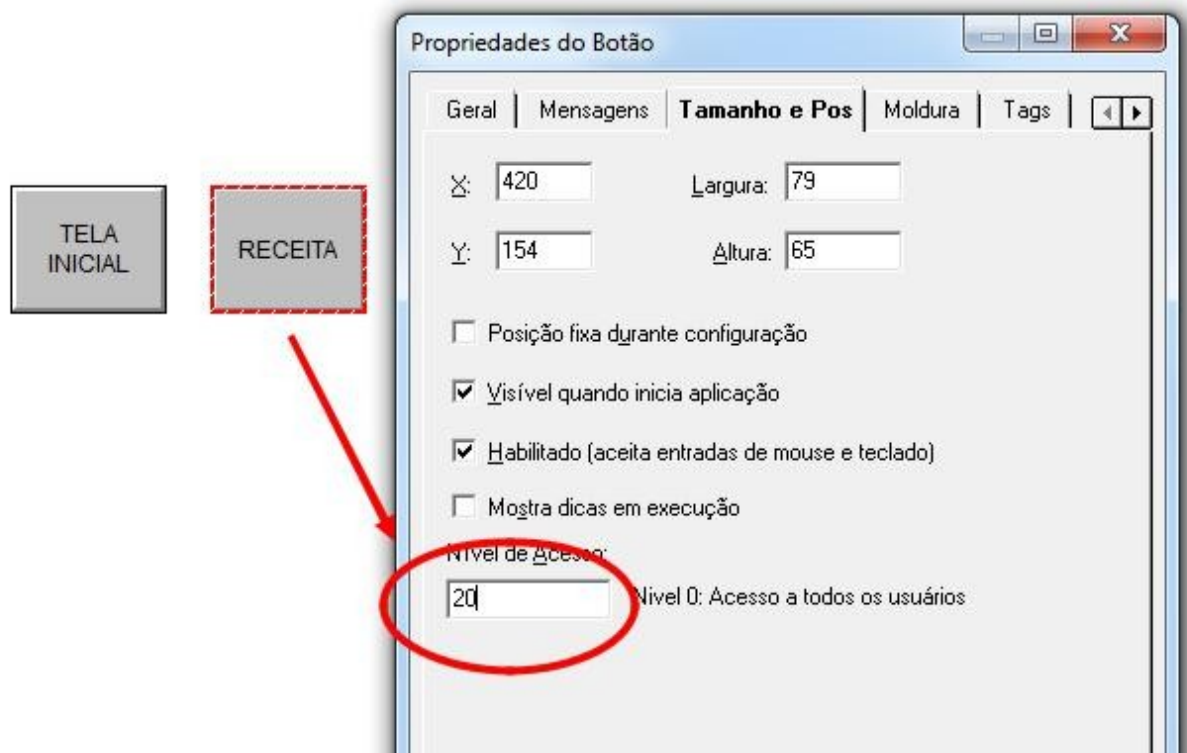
TELA INICIAL

RECEITA

Propriedades do Botão

Geral | Mensagens | Tamanho e Pos | Moldura | Tags

X: 420
Largura: 79

Y: 154
Altura: 65

Posição fixa durante configuração

Visível quando inicia aplicação

Habilitado (aceita entradas de mouse e teclado)

Mostra dicas em execução

Nível de Acesso:

20

Nivel 0: Acesso a todos os usuários